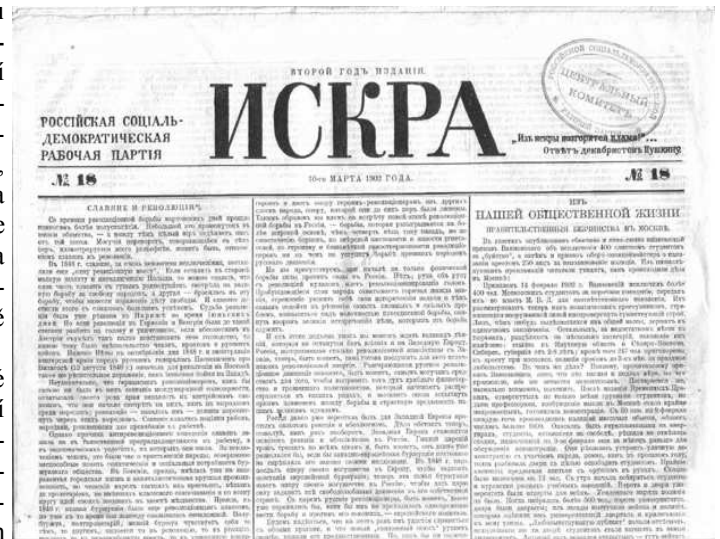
ВТОРОЙ ГОДЪ ИЗДАНІЯ.

РОССІЙСКАЯ СОЦІАЛЬ-ДЕМОКРАТИЧЕСКАЯ РАБОЧАЯ ПАРТІЯ

ИСКРА

„Изъ искры возгорится пламя!"
Отвѣтъ декабристовъ Пушкину.

РОССІЙСКАЯ СОЦІАЛЬ-ДЕМОКРАТИЧЕСКАЯ РАБОЧАЯ ПАРТІЯ
ЦЕНТРАЛЬНЫЙ КОМИТЕТЪ

№ 18

10-го МАРТА 1902 ГОДА.

№ 18

СЛАВНЫЕ И ПОЗОРНЫЕ ДНИ.

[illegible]

ИЗЪ
НАШЕЙ ОБЩЕСТВЕННОЙ ЖИЗНИ.

ПРАВИТЕЛЬСТВЕННОЕ ЗВѢРСТВО ВЪ МОСКВѢ.

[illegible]